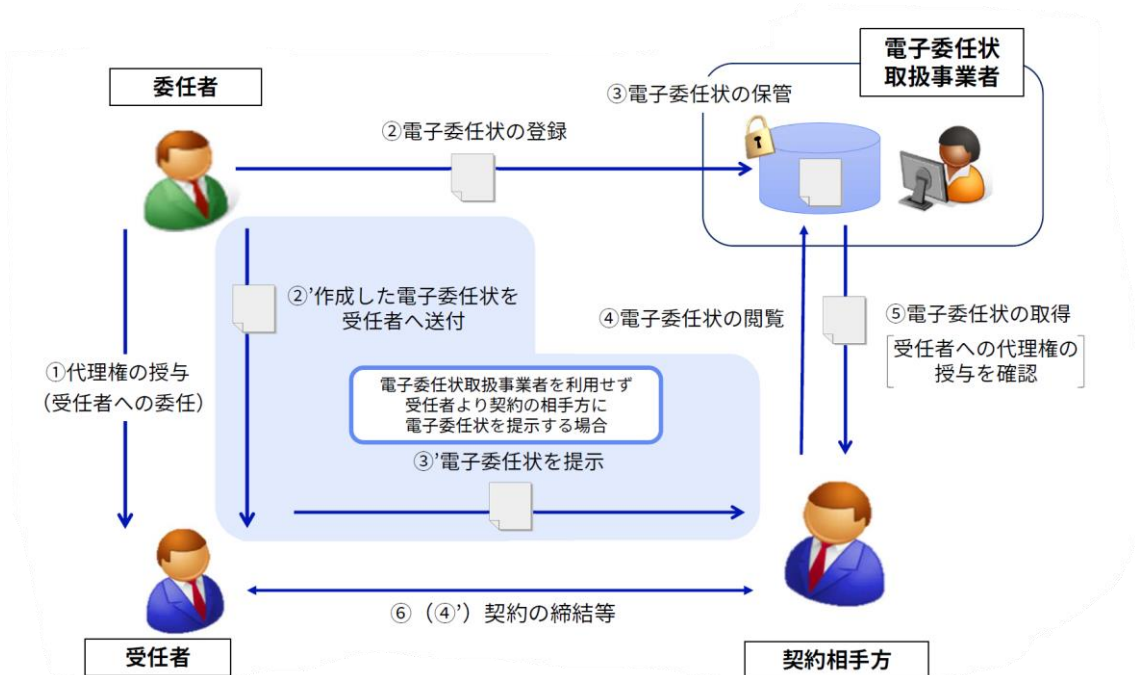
委任者

②電子委任状の登録

③電子委任状の保管

電子委任状取扱事業者

①代理権の授与（受任者への委任）

②'作成した電子委任状を受任者へ送付

④電子委任状の閲覧

⑤電子委任状の取得

受任者への代理権の授与を確認

電子委任状取扱事業者を利用せず受任者より契約の相手方に電子委任状を提示する場合

③'電子委任状を提示

⑥（④'）契約の締結等

受任者

契約相手方